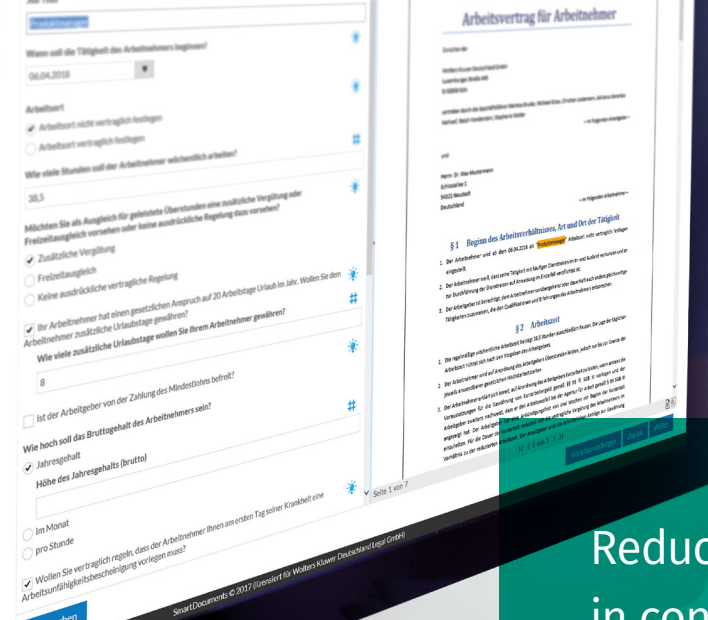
Produktmanager

Wann soll die Tätigkeit des Arbeitnehmers beginnen?

06.04.2018

Arbeitsort

Arbeitsort nicht vertraglich festlegen

Arbeitsort vertraglich festlegen

Wie viele Stunden soll der Arbeitnehmer wöchentlich arbeiten?

38,5

Möchten Sie als Ausgleich für geleistete Überstunden eine zusätzliche Vergütung oder Freizeitausgleich vorsehen oder keine ausdrückliche Regelung dazu vorsehen?

Zusätzliche Vergütung

Freizeitausgleich

Keine ausdrückliche vertragliche Regelung

Ihr Arbeitnehmer hat einen gesetzlichen Anspruch auf 20 Arbeitstage Urlaub im Jahr. Wollen Sie dem Arbeitnehmer zusätzliche Urlaubstage gewähren?

Wie viele zusätzliche Urlaubstage wollen Sie Ihrem Arbeitnehmer gewähren?

8

Ist der Arbeitgeber von der Zahlung des Mindestlohns befreit?

Wie hoch soll das Bruttogehalt des Arbeitnehmers sein?

Jahresgehalt

Höhe des Jahresgehalts (brutto)

Im Monat

pro Stunde

Wollen Sie vertraglich regeln, dass der Arbeitnehmer Ihnen am ersten Tag einer Krankheit eine Arbeitsunfähigkeitsbescheinigung vorlegen muss?

SmartDocuments © 2017 (lizensiert für Wolters Kluwer Deutschland Legal GmbH)

Seite 1 von 7

Arbeitsvertrag für Arbeitnehmer

Zwischen der

Wolters Kluwer Deutschland GmbH

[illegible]

und

Herrn Dr. Max Mustermann
Schlossallee 1
54321 Neustadt
Deutschland

§ 1 Beginn des Arbeitsverhältnisses, Art und Ort der Tätigkeit

Produktmanager

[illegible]

§ 2 Arbeitszeit

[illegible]

Vorschau anzeigen Zurück Weiter

Reduc
in con